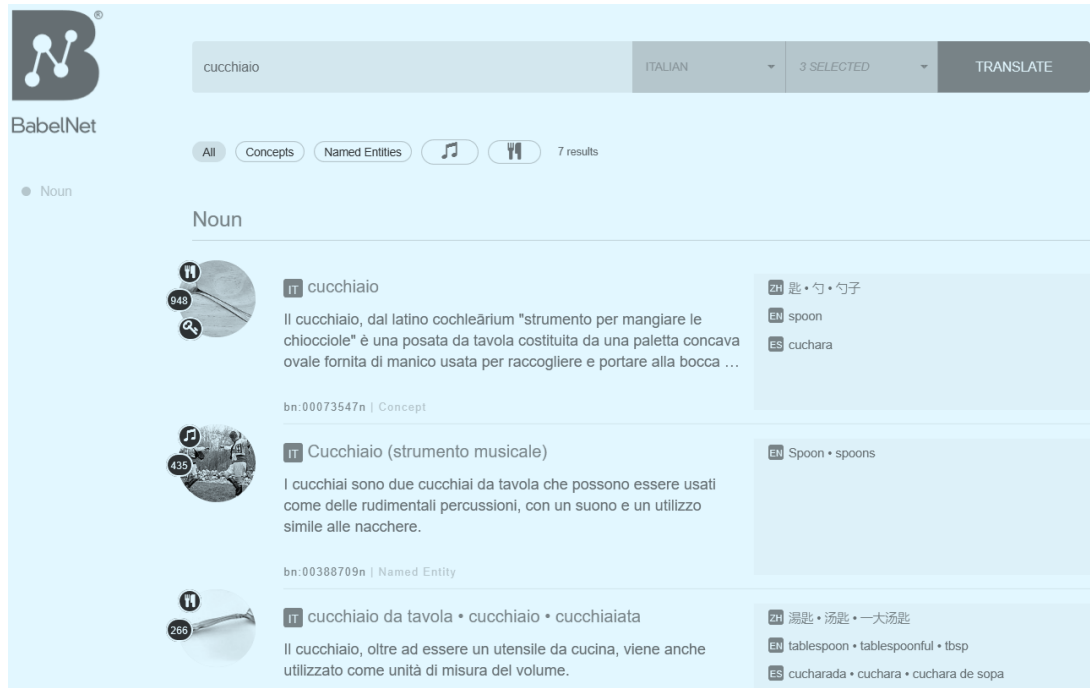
®
BabelNet

Noun

cucchiaio

ITALIAN

3 SELECTED

TRANSLATE

All
Concepts
Named Entities
7 results

Noun

948

IT cucchiaio

Il cucchiaio, dal latino cochleārium "strumento per mangiare le chiocciole" è una posata da tavola costituita da una paletta concava ovale fornita di manico usata per raccogliere e portare alla bocca …

bn:00073547n | Concept

ZH 匙 • 勺 • 勺子
EN spoon
ES cuchara

435

IT Cucchiaio (strumento musicale)

I cucchiai sono due cucchiai da tavola che possono essere usati come delle rudimentali percussioni, con un suono e un utilizzo simile alle nacchere.

bn:00388709n | Named Entity

EN Spoon • spoons

266

IT cucchiaio da tavola • cucchiaio • cucchiaiata

Il cucchiaio, oltre ad essere un utensile da cucina, viene anche utilizzato come unità di misura del volume.

ZH 湯匙 • 汤匙 • 一大汤匙
EN tablespoon • tablespoonful • tbsp
ES cucharada • cuchara • cuchara de sopa